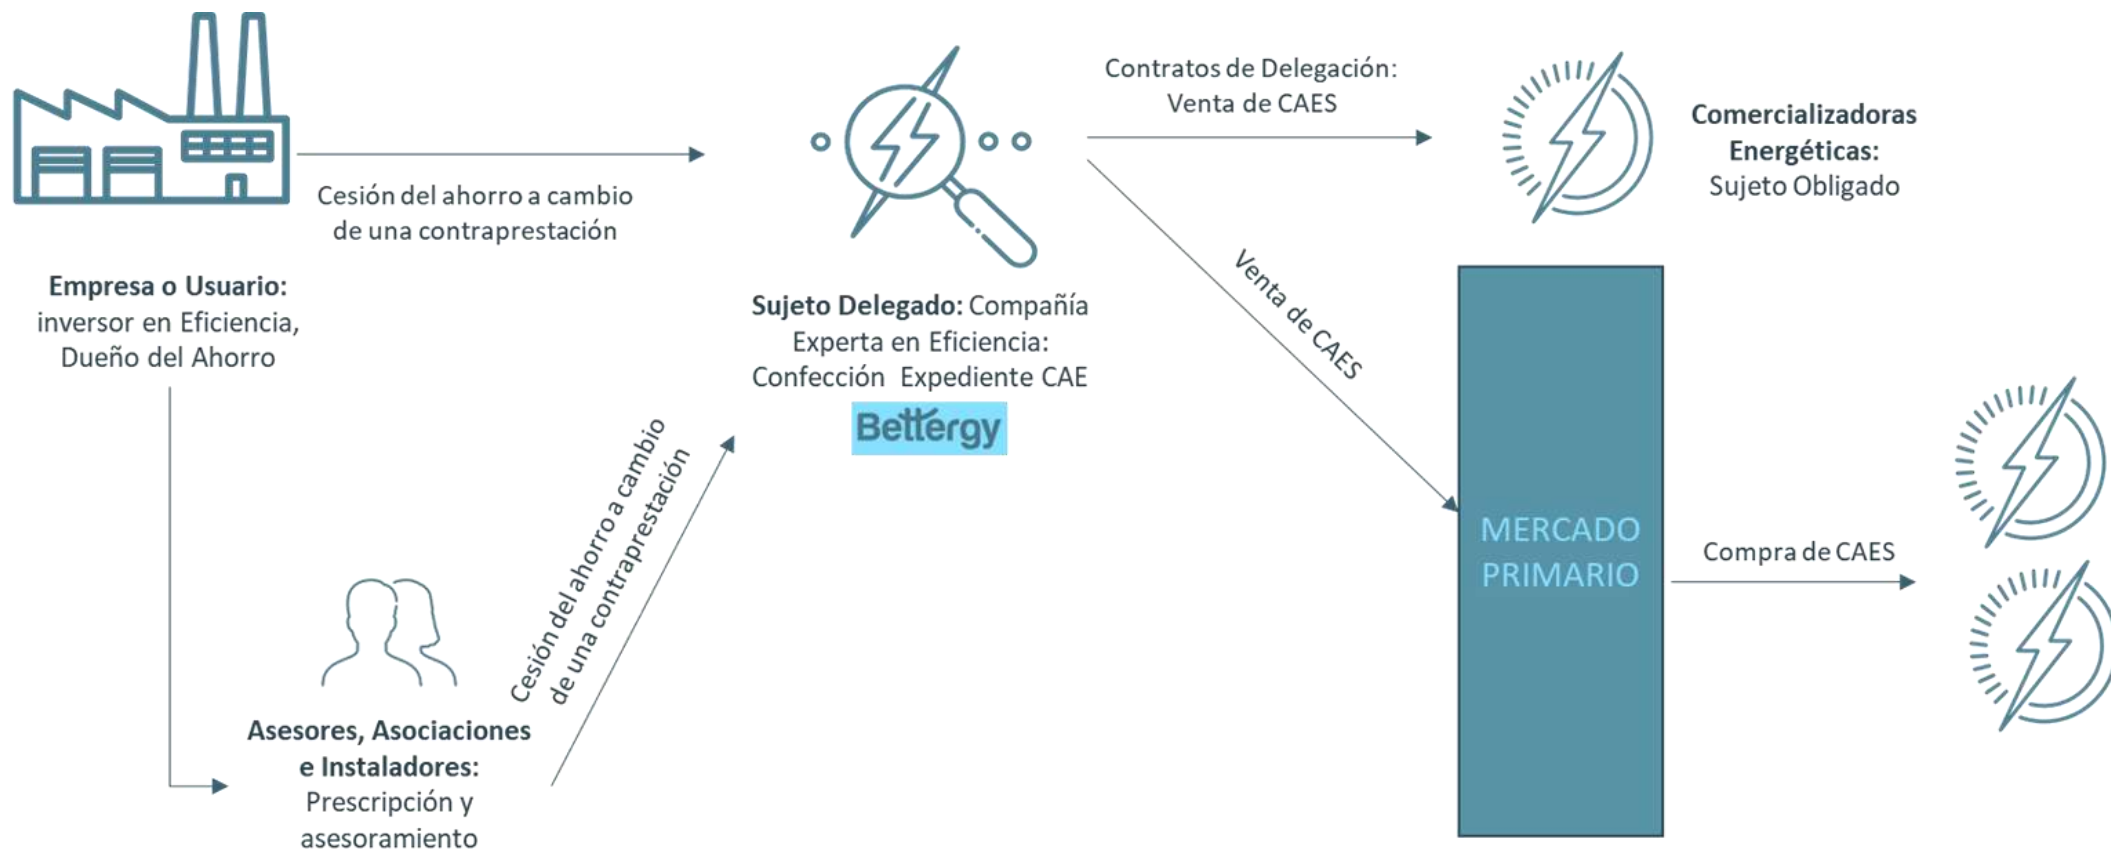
Cesión del ahorro a cambio de una contraprestación

Empresa o Usuario: inversor en Eficiencia, Dueño del Ahorro

Sujeto Delegado: Compañía Experta en Eficiencia: Confección Expediente CAE

Bettergy

Contratos de Delegación: Venta de CAES

Comercializadoras Energéticas: Sujeto Obligado

Venta de CAES

Cesión del ahorro a cambio de una contraprestación

Asesores, Asociaciones e Instaladores: Prescripción y asesoramiento

MERCADO PRIMARIO

Compra de CAES